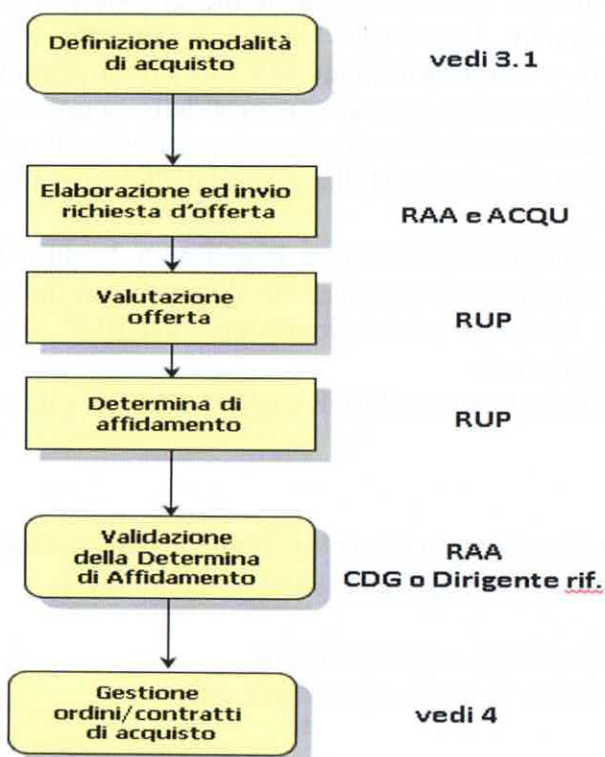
Definizione modalità di acquisto

vedi 3.1

Elaborazione ed invio richiesta d'offerta

RAA e ACQU

Valutazione offerta

RUP

Determina di affidamento

RUP

Validazione della Determina di Affidamento

RAA
CDG o Dirigente rif.

Gestione ordini/contratti di acquisto

vedi 4